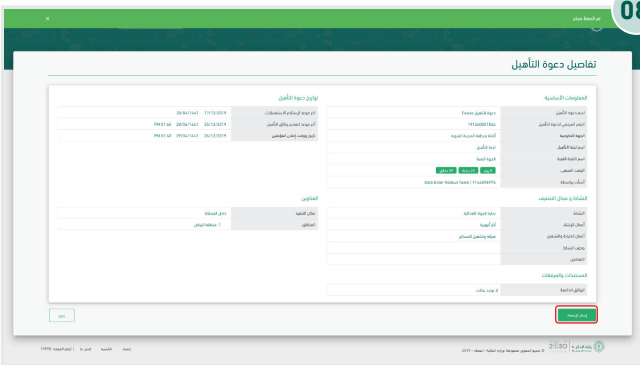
08

تم الحفظ بنجاح

تفاصيل دعوة التأهيل

المعلومات الأساسية

اسم دعوة التأهيل | Tenmo

الرقم المرجعي لدعوة التأهيل | 191260001606

الجهة الحكومية | أمانة منطقة الحدود الشمالية

اسم إدارة التأهيل | لجنة التأهيل

اسم الجهة الفنية | الجهة الفنية

الوقت المتبقي | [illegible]

أسأل و بالسؤال | Date Enter Tender Team / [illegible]

تواريخ دعوة التأهيل

آخر موعد لاستلام الاستفسارات | 17/12/2019 | 20/04/1441

آخر موعد لتقديم وثائق التأهيل | 25/12/2019 | 28/04/1441 | PM 01:48

تاريخ ووقت إعلان المتأهلين | 26/12/2019 | 29/04/1441 | PM 01:48

النشاط و مجال التصنيف

النشاط | تجارة المواد الغذائية

أعمال الإنشاء | أعمال الصيانة

أعمال الصيانة والتشغيل | صيانة وتشغيل المساكن

وصف النشاط |

التفاصيل |

العناوين

مكان التنفيذ | داخل المملكة

المناطق | 1 منطقة الرياض

المستندات والمرفقات

الوثائق المرفقة | لا توجد بيانات

رجوع

إرسال الدعوة

منصة اعتماد | 2030 | جميع الحقوق محفوظة لوزارة المالية | اعتماد | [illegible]